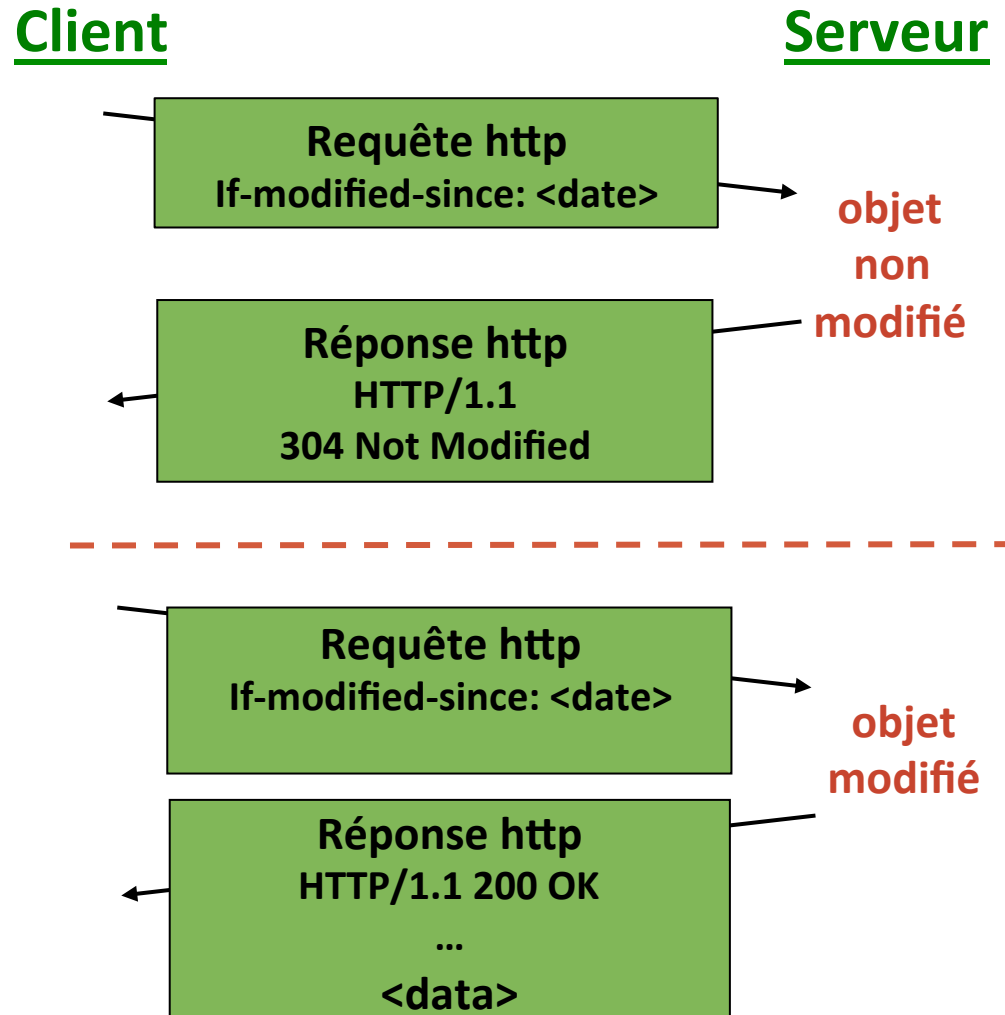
Client

Serveur

Requête http
If-modified-since: <date>

objet non modifié

Réponse http
HTTP/1.1
304 Not Modified

Requête http
If-modified-since: <date>

objet modifié

Réponse http
HTTP/1.1 200 OK
…
<data>